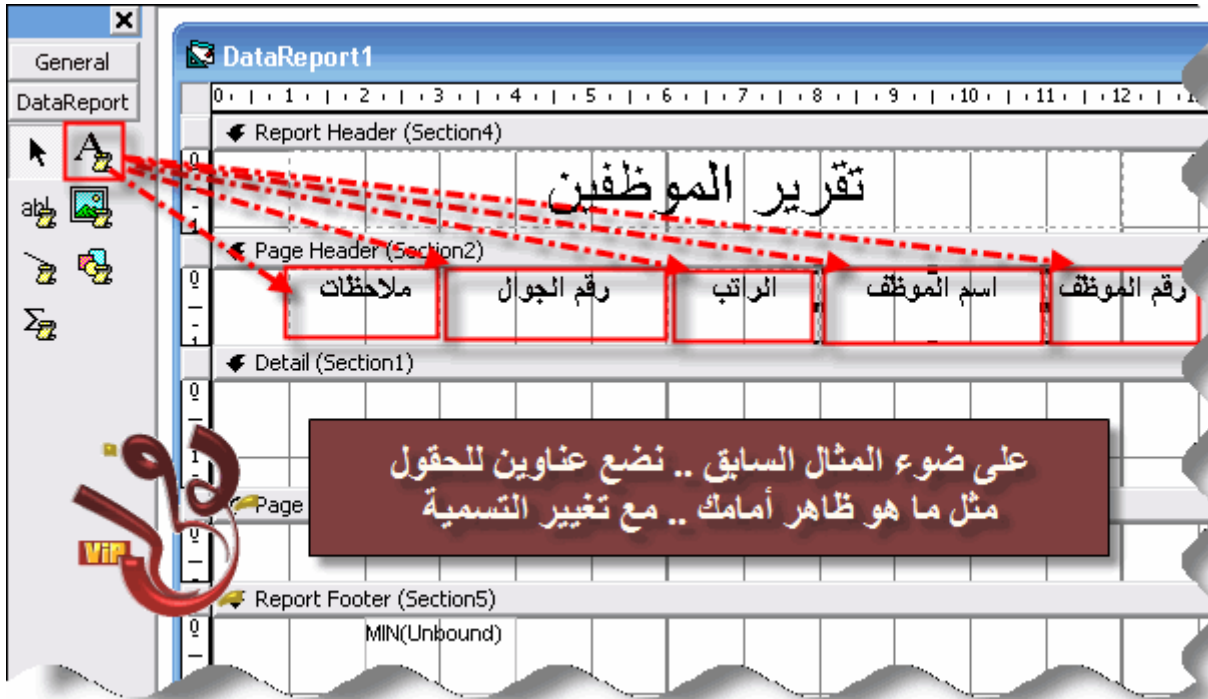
General
DataReport

DataReport1

0 · 1 · 2 · 3 · 4 · 5 · 6 · 7 · 8 · 9 · 10 · 11 · 12

Report Header (Section4)

تقرير الموظفين

Page Header (Section2)

ملاحظات

رقم الجوال

الراتب

اسم الموظف

رقم الموظف

Detail (Section1)

على ضوء المثال السابق .. نضع عناوين للحقول مثل ما هو ظاهر أمامك .. مع تغيير التسمية

Page

VIP

Report Footer (Section5)

MIN(Unbound)